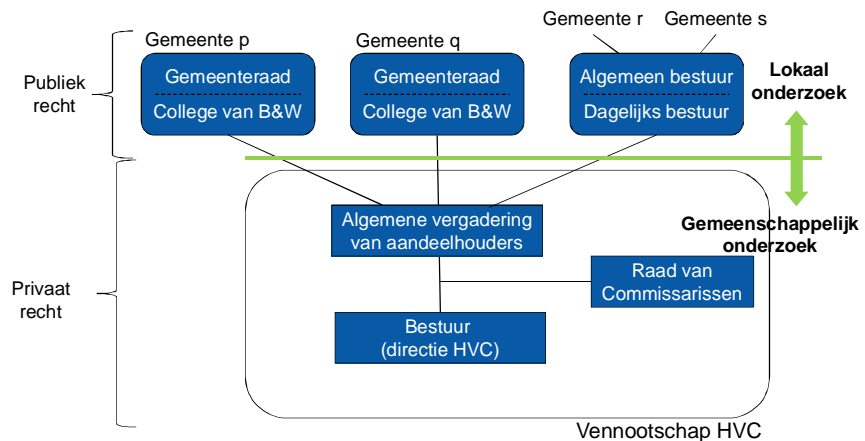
Publiek recht

Gemeente p

Gemeenteraad

College van B&W

Gemeente q

Gemeenteraad

College van B&W

Gemeente r

Gemeente s

Algemeen bestuur

Dagelijks bestuur

Lokaal onderzoek

Gemeenschappelijk onderzoek

Privaat recht

Algemene vergadering van aandeelhouders

Raad van Commissarissen

Bestuur (directie HVC)

Vennootschap HVC